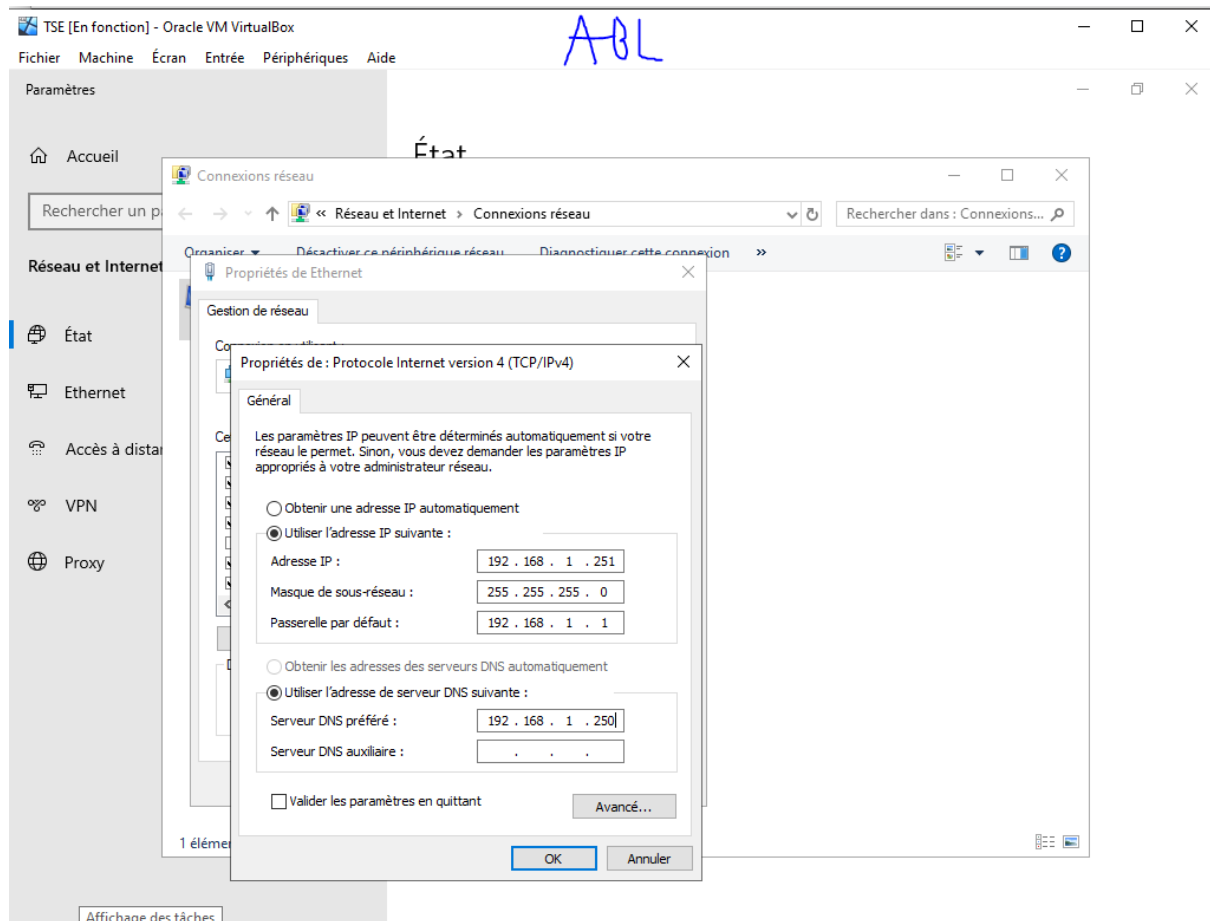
TSE [En fonction] - Oracle VM VirtualBox

ABL

Fichier Machine Écran Entrée Périphériques Aide

Paramètres

Accueil

Rechercher un p

Réseau et Internet

État

Ethernet

Accès à dista

VPN

Proxy

État

Connexions réseau

« Réseau et Internet › Connexions réseau

Rechercher dans : Connexions...

Organiser ▾ Désactiver ce périphérique réseau Diagnostiquer cette connexion »

Propriétés de Ethernet

Gestion de réseau

Co

Ce

D

1 élém

Propriétés de : Protocole Internet version 4 (TCP/IPv4)

Général

Les paramètres IP peuvent être déterminés automatiquement si votre réseau le permet. Sinon, vous devez demander les paramètres IP appropriés à votre administrateur réseau.

Obtenir une adresse IP automatiquement

Utiliser l'adresse IP suivante :

| | |
|---|---|
| Adresse IP : | 192 . 168 . 1 . 251 |
| Masque de sous-réseau : | 255 . 255 . 255 . 0 |
| Passerelle par défaut : | 192 . 168 . 1 . 1 |

Obtenir les adresses des serveurs DNS automatiquement

Utiliser l'adresse de serveur DNS suivante :

| | |
|---|---|
| Serveur DNS préféré : | 192 . 168 . 1 . 250 |
| Serveur DNS auxiliaire : | . . . |

Valider les paramètres en quittant

Avancé...

OK Annuler

Affichage des tâches